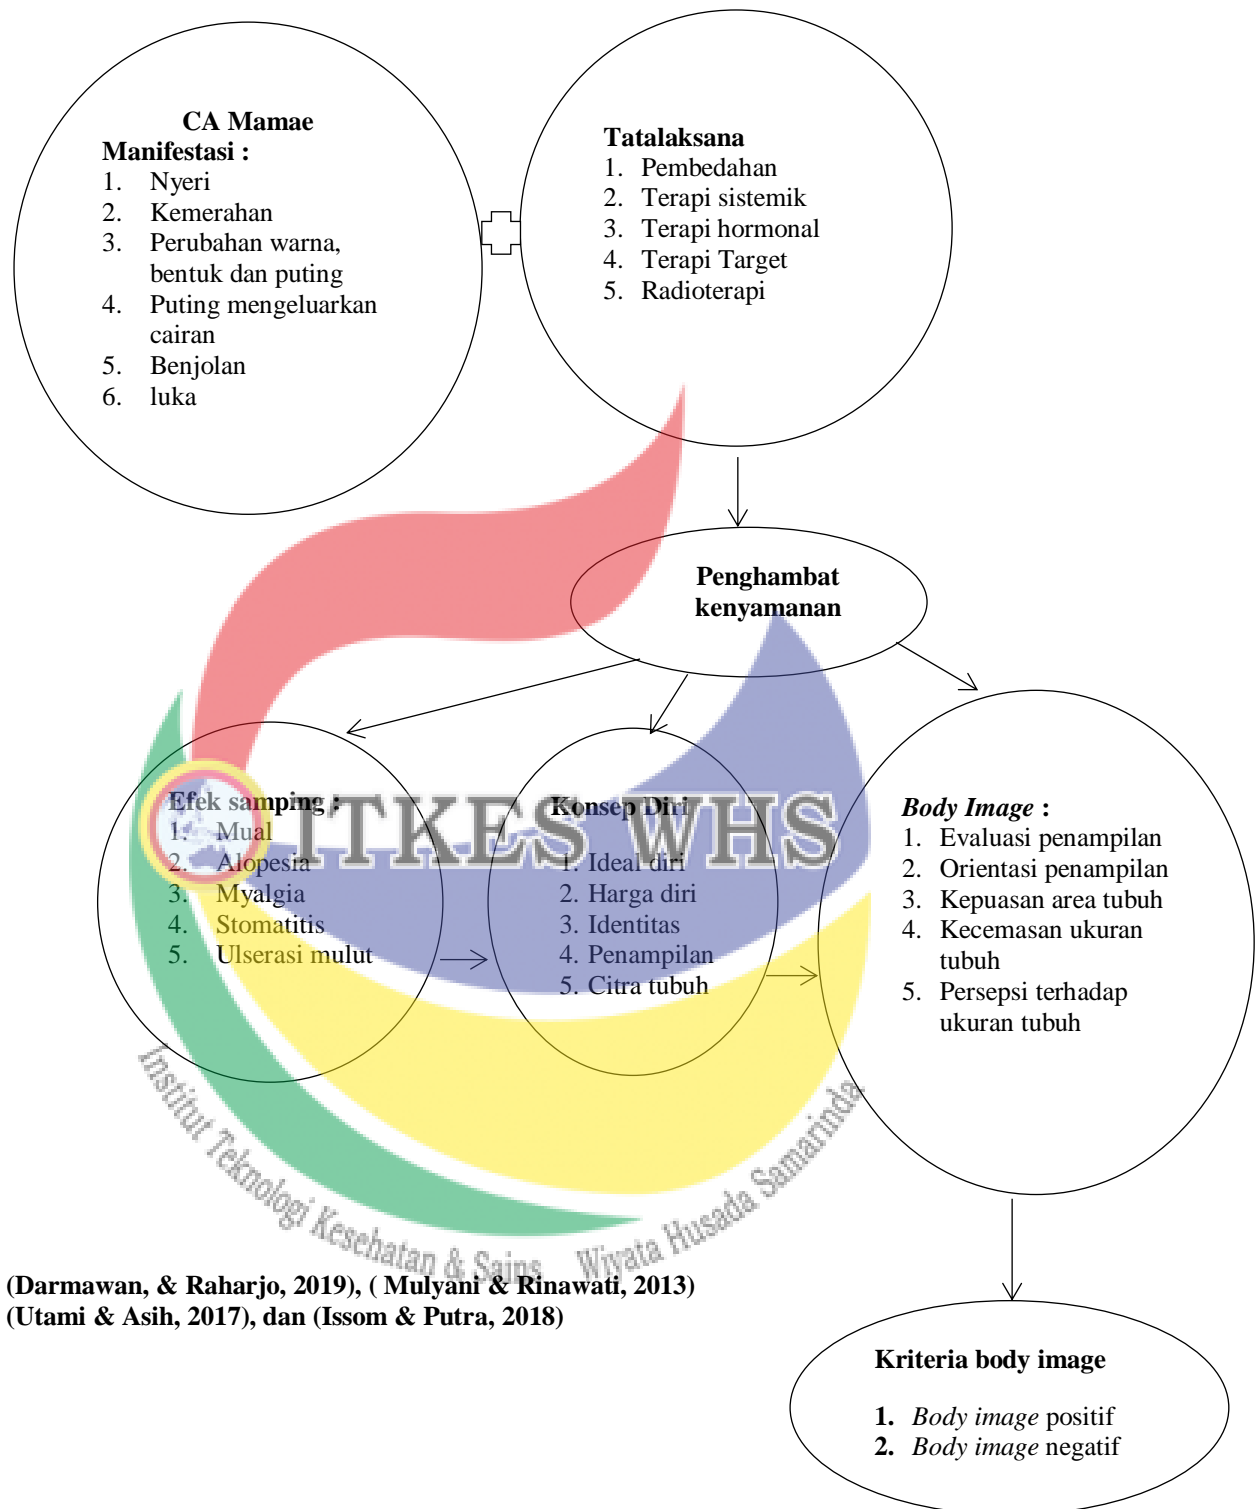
**CA Mamae**
**Manifestasi :**
1. Nyeri
2. Kemerahan
3. Perubahan warna, bentuk dan puting
4. Puting mengeluarkan cairan
5. Benjolan
6. luka

**Tatalaksana**
1. Pembedahan
2. Terapi sistemik
3. Terapi hormonal
4. Terapi Target
5. Radioterapi

**Penghambat kenyamanan**

**Efek samping :**
1. Mual
2. Alopesia
3. Myalgia
4. Stomatitis
5. Ulserasi mulut

ITKES WHS

**Konsep Diri**
1. Ideal diri
2. Harga diri
3. Identitas
4. Penampilan
5. Citra tubuh

***Body Image*** **:**
1. Evaluasi penampilan
2. Orientasi penampilan
3. Kepuasan area tubuh
4. Kecemasan ukuran tubuh
5. Persepsi terhadap ukuran tubuh

Institut Teknologi Kesehatan & Sains Wiyata Husada Samarinda

**(Darmawan, & Raharjo, 2019), ( Mulyani & Rinawati, 2013) (Utami & Asih, 2017), dan (Issom & Putra, 2018)**

**Kriteria body image**

**1.** *Body image* positif
**2.** *Body image* negatif